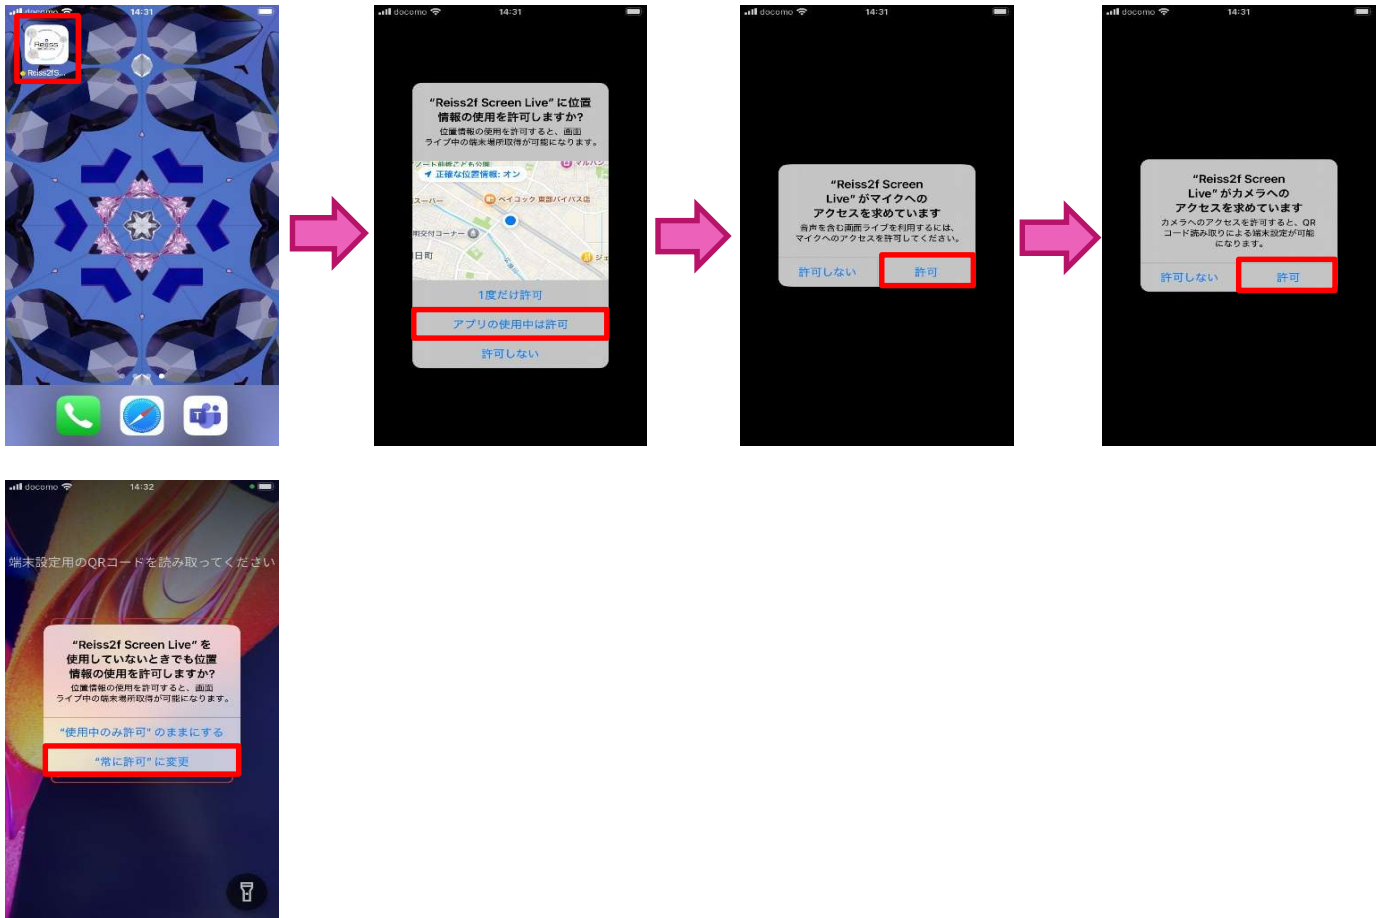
docomo 14:31

Reiss
Reiss2fS...

docomo 14:31

"Reiss2f Screen Live" に位置情報の使用を許可しますか?
位置情報の使用を許可すると、画面ライブ中の端末場所取得が可能になります。

正確な位置情報: オン
スーパー
ベイコック
日町

1度だけ許可
アプリの使用中は許可
許可しない

docomo 14:31

"Reiss2f Screen Live" がマイクへのアクセスを求めています
音声を含む画面ライブを利用するには、マイクへのアクセスを許可してください。

許可しない
許可

docomo 14:31

"Reiss2f Screen Live" がカメラへのアクセスを求めています
カメラへのアクセスを許可すると、QRコード読み取りによる端末設定が可能になります。

許可しない
許可

docomo 14:32

端末設定用のQRコードを読み取ってください

"Reiss2f Screen Live" を使用していないときでも位置情報の使用を許可しますか?
位置情報の使用を許可すると、画面ライブ中の端末場所取得が可能になります。

"使用中のみ許可" のままにする
"常に許可" に変更